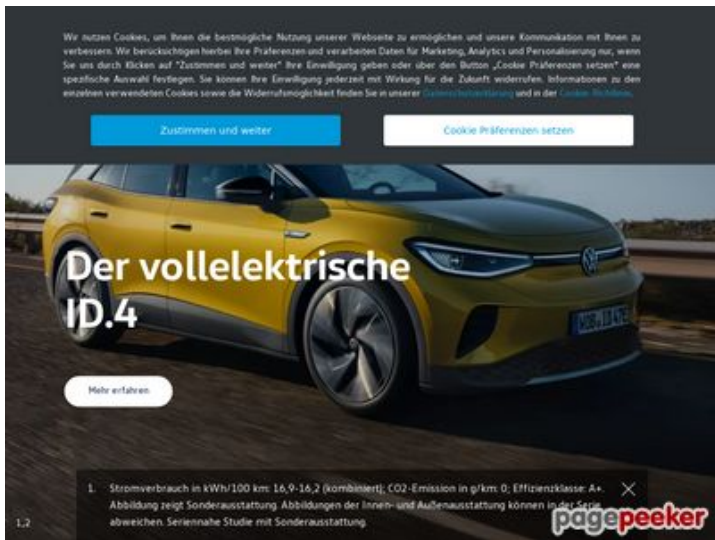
Wir nutzen Cookies, um Ihnen die bestmögliche Nutzung unserer Webseite zu ermöglichen und unsere Kommunikation mit Ihnen zu verbessern. Wir berücksichtigen hierbei Ihre Präferenzen und verarbeiten Daten für Marketing, Analytics und Personalisierung nur, wenn Sie uns durch Klicken auf "Zustimmen und weiter" Ihre Einwilligung geben oder über den Button „Cookie Präferenzen setzen" eine spezifische Auswahl festlegen. Sie können Ihre Einwilligung jederzeit mit Wirkung für die Zukunft widerrufen. Informationen zu den einzelnen verwendeten Cookies sowie die Widerrufsmöglichkeit finden Sie in unserer Datenschutzerklärung und in der Cookie-Richtlinie.

Zustimmen und weiter

Cookie Präferenzen setzen

Der vollelektrische ID.4

WOB-ID 4E

Mehr erfahren

1. Stromverbrauch in kWh/100 km: 16,9-16,2 (kombiniert); CO2-Emission in g/km: 0; Effizienzklasse: A+. Abbildung zeigt Sonderausstattung. Abbildungen der Innen- und Außenausstattung können in der Serie abweichen. Seriennahe Studie mit Sonderausstattung.

1,2

pagepeeker